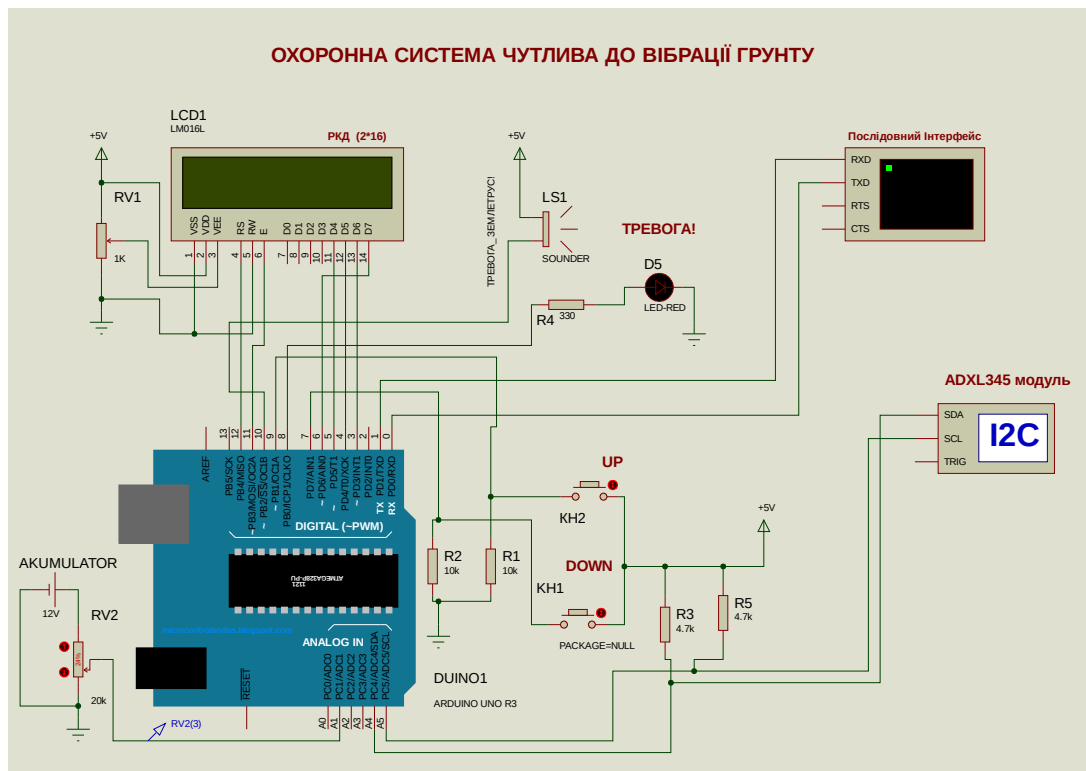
ОХОРОННА СИСТЕМА ЧУТЛИВА ДО ВІБРАЦІЇ ГРУНТУ

LCD1
LM016L
РКД (2*16)

+5V
RV1
1K

VSS VDD VEE RS RW E D0 D1 D2 D3 D4 D5 D6 D7
1 2 3 4 5 6 7 8 9 10 11 12 13 14

+5V
ТРЕВОГА_ЗЕМ/ЛЕТРУСІ
LS1
SOUNDER

ТРЕВОГА!
D5
LED-RED
R4
330

Послідовний Інтерфейс
RXD
TXD
RTS
CTS

ADXL345 модуль
SDA
SCL
TRIG
I2C

AREF
13 12 11 10 9 8 7 6 5 4 3 2 1 0
PB5/SCK PB4/MISO ~PB3/MOSI/OC2A ~PB2/SS/OC1B ~PB1/OC1A PB0/ICP1/CLKO PD7/AIN1 ~PD6/AIN0 ~PD5/T1 PD4/T0/XCK ~PD3/INT1 PD2/INT0 PD1/TXD PD0/RXD
TX RX
DIGITAL (~PWM)
ATMEGA328P-PU

UP
KH2
R2
10k
R1
10k
DOWN
KH1
PACKAGE=NULL
+5V
R3
4.7k
R5
4.7k

AKUMULATOR
12V
RV2
20k
RV2(3)

ANALOG IN
RESET
PC0/ADC0 PC1/ADC1 PC2/ADC2 PC3/ADC3 PC4/ADC4/SDA PC5/ADC5/SCL
A0 A1 A2 A3 A4 A5

DUINO1
ARDUINO UNO R3